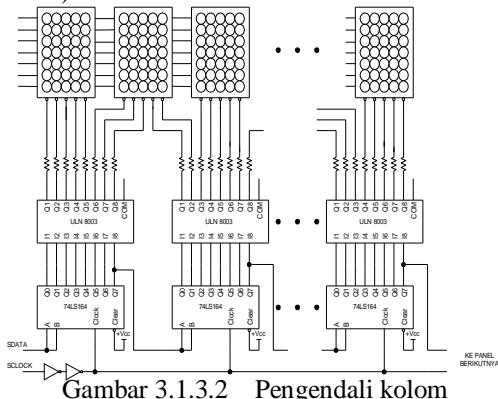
Q1 Q2 Q3 Q4 Q5 Q6 Q7 Q8 COM
ULN 8003
I1 I2 I3 I4 I5 I6 I7 I8

Q1 Q2 Q3 Q4 Q5 Q6 Q7 Q8 COM
ULN 8003
I1 I2 I3 I4 I5 I6 I7 I8

Q1 Q2 Q3 Q4 Q5 Q6 Q7 Q8 COM
ULN 8003
I1 I2 I3 I4 I5 I6 I7 I8

Q0 Q1 Q2 Q3 Q4 Q5 Q6 Q7
74LS164
A B Clock Clear
+Vcc

Q0 Q1 Q2 Q3 Q4 Q5 Q6 Q7
74LS164
A B Clock Clear
+Vcc

Q0 Q1 Q2 Q3 Q4 Q5 Q6 Q7
74LS164
A B Clock Clear
+Vcc

SDATA
SCLOCK
KE PANEL BERIKUTNYA

Gambar 3.1.3.2 Pengendali kolom